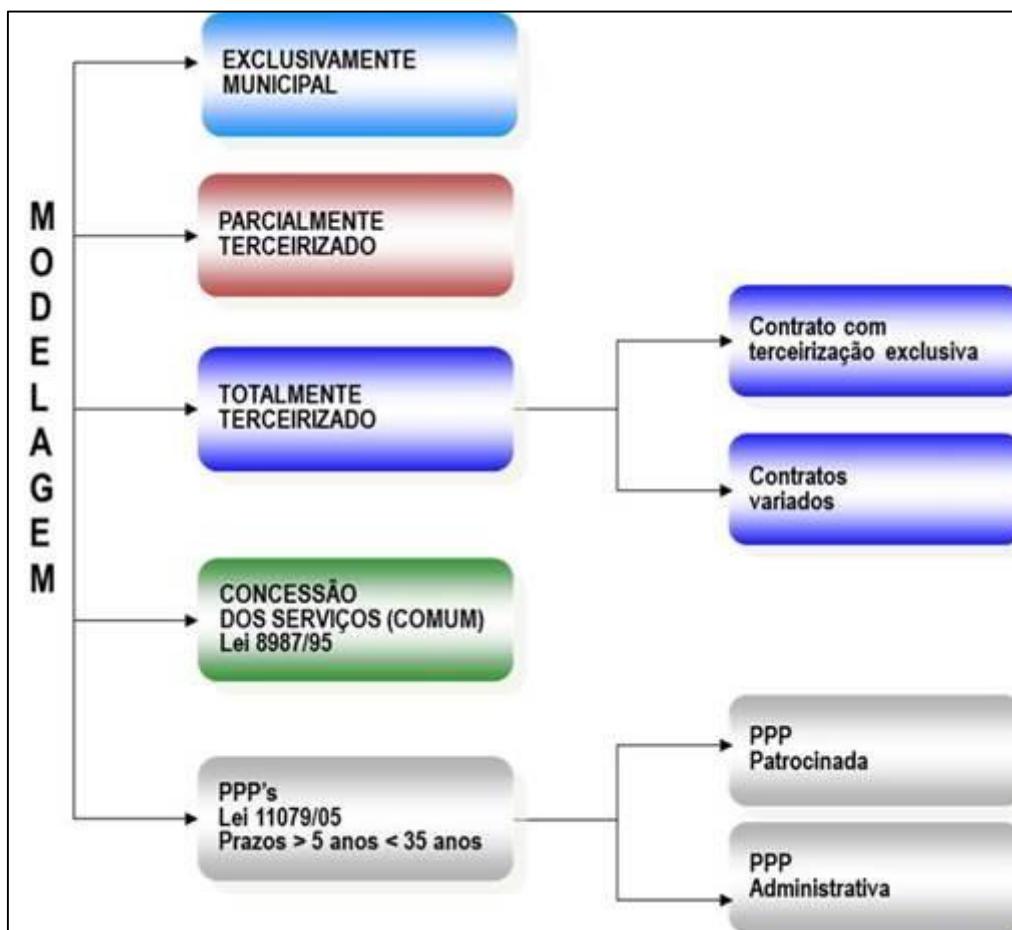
MODELAGEM

EXCLUSIVAMENTE MUNICIPAL

PARCIALMENTE TERCEIRIZADO

TOTALMENTE TERCEIRIZADO

Contrato com terceirização exclusiva

Contratos variados

CONCESSÃO DOS SERVIÇOS (COMUM) Lei 8987/95

PPP's
Lei 11079/05
Prazos > 5 anos < 35 anos

PPP Patrocinada

PPP Administrativa